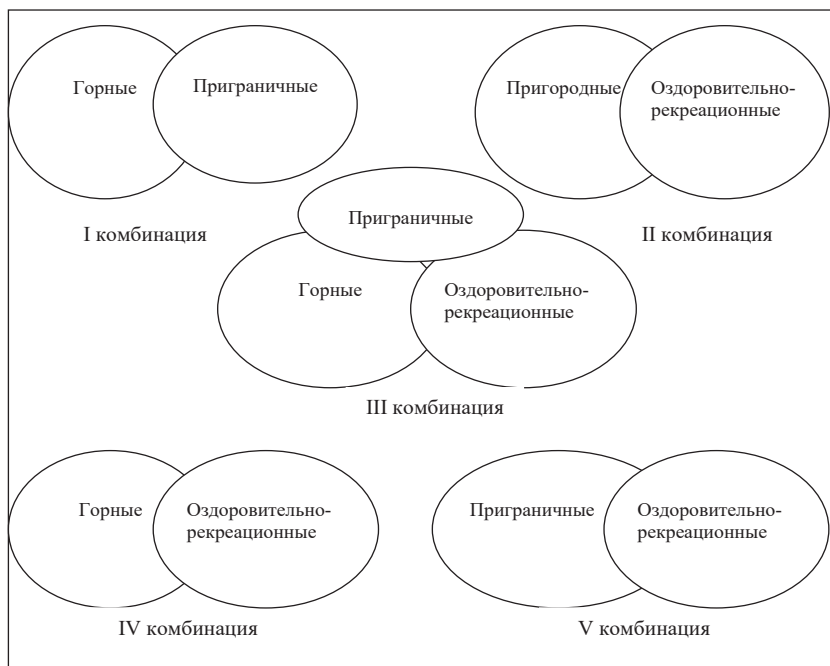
Горные

Приграничные

I комбинация

Пригородные

Оздоровительно-рекреационные

II комбинация

Приграничные

Горные

Оздоровительно-рекреационные

III комбинация

Горные

Оздоровительно-рекреационные

IV комбинация

Приграничные

Оздоровительно-рекреационные

V комбинация